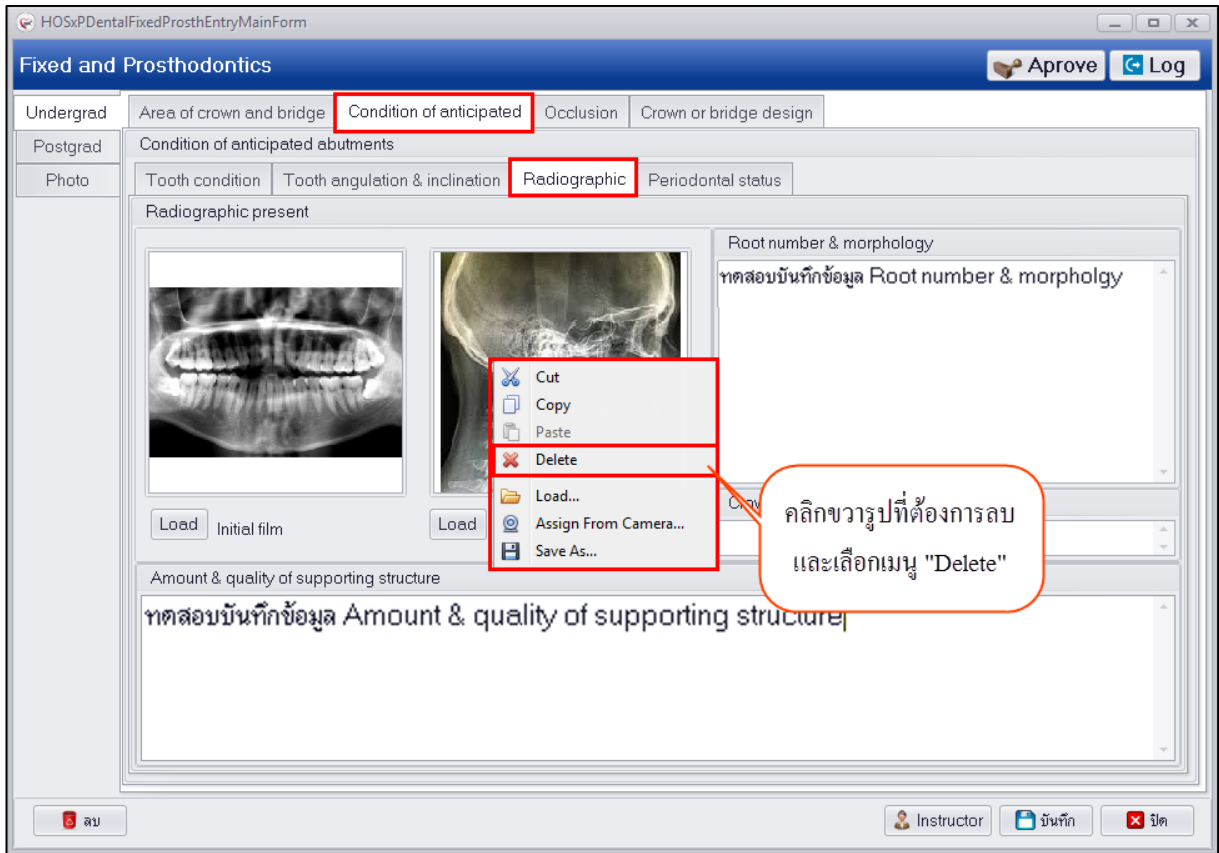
HOSxPDentalFixedProsthEntryMainForm

Fixed and Prosthodontics

Aprove
Log

Undergrad
Postgrad
Photo

Area of crown and bridge
Condition of anticipated
Occlusion
Crown or bridge design

Condition of anticipated abutments

Tooth condition
Tooth angulation & inclination
Radiographic
Periodontal status

Radiographic present

Root number & morphology

ทดสอบบันทึกข้อมูล Root number & morpholgy

Cut
Copy
Paste
Delete
Load...
Assign From Camera...
Save As...

Load
Initial film
Load

Cro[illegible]

คลิกขวารูปที่ต้องการลบ และเลือกเมนู "Delete"

Amount & quality of supporting structure

ทดสอบบันทึกข้อมูล Amount & quality of supporting structure

ลบ
Instructor
บันทึก
ปิด